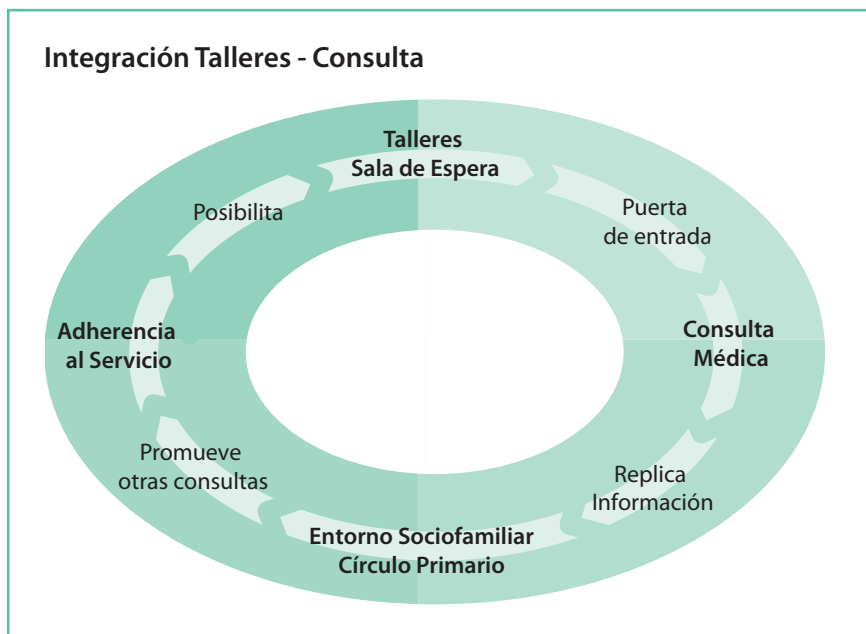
Integración Talleres - Consulta

Talleres
Sala de Espera

Puerta
de entrada

Consulta
Médica

Replica
Información

Entorno Sociofamiliar
Círculo Primario

Promueve
otras consultas

Adherencia
al Servicio

Posibilita